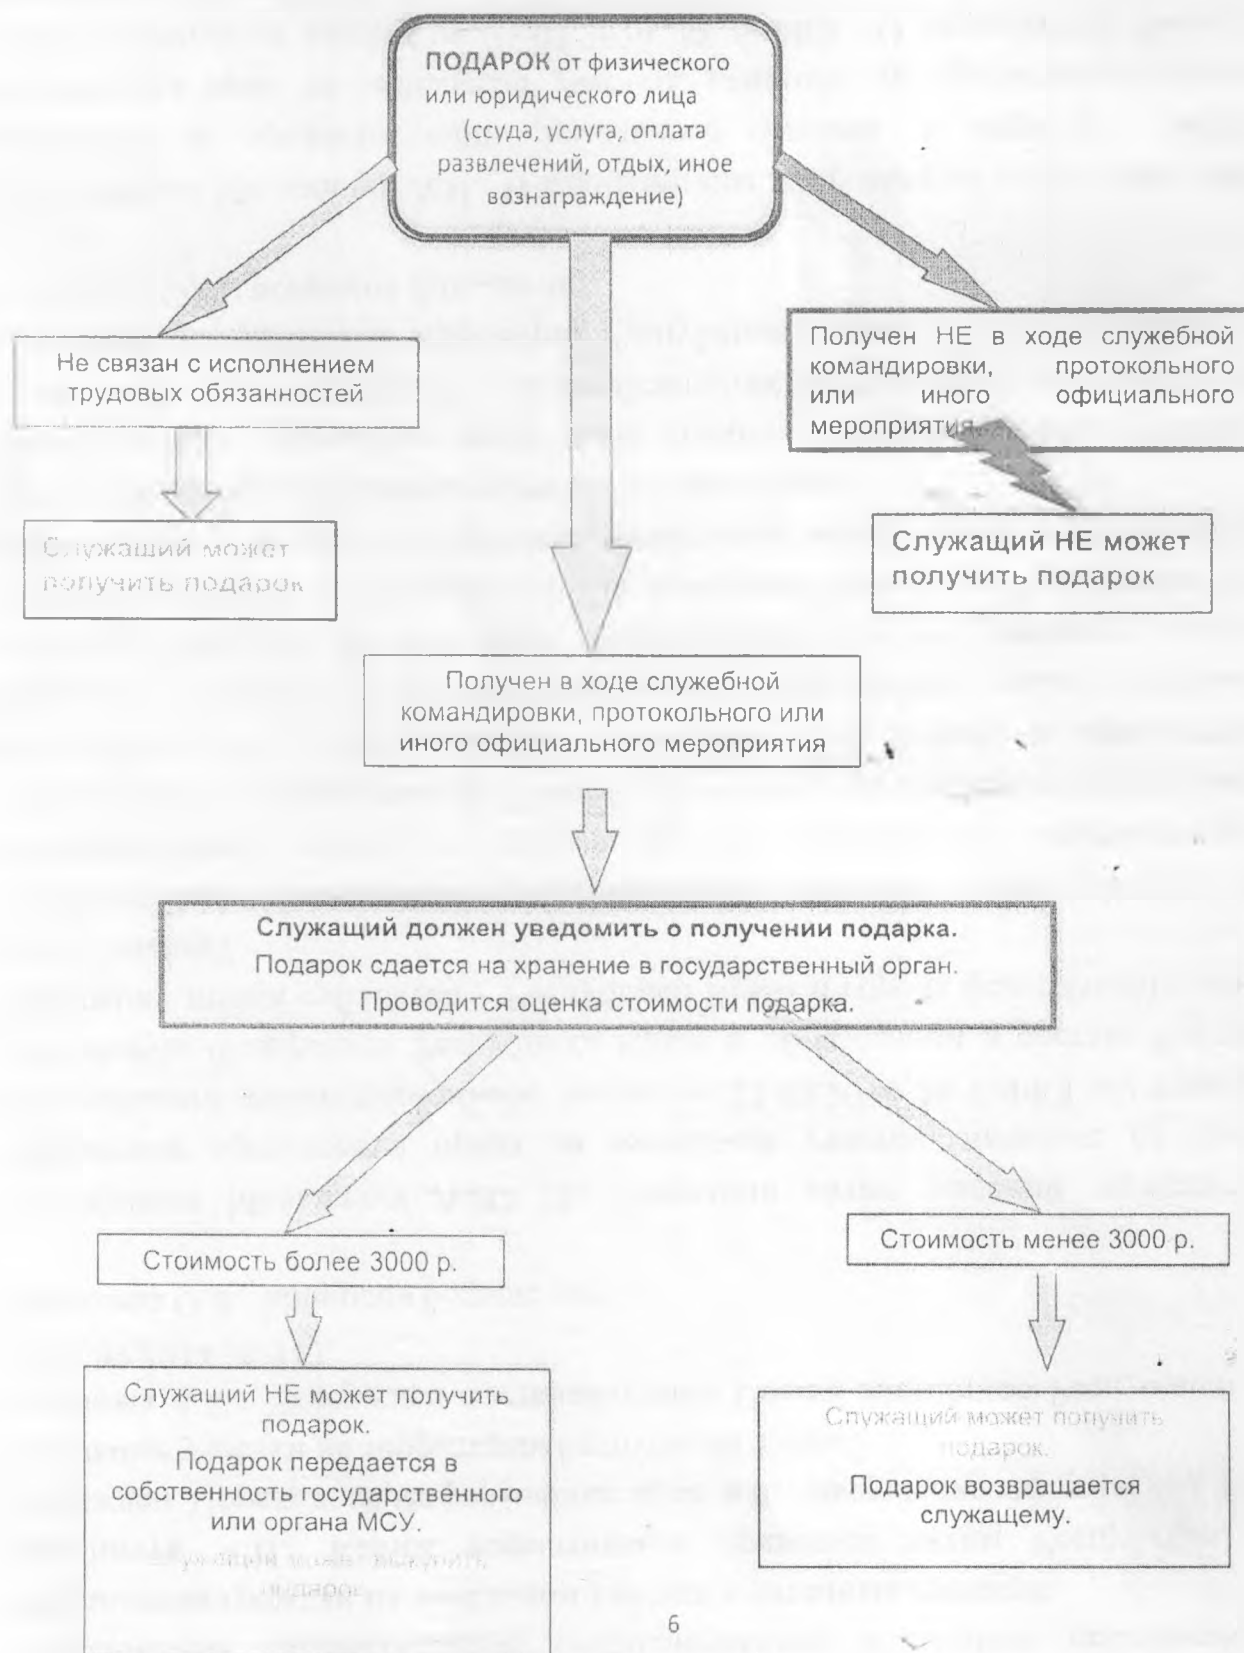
ПОДАРОК от физического или юридического лица (ссуда, услуга, оплата развлечений, отдых, иное вознаграждение)

Не связан с исполнением трудовых обязанностей

Служащий может получить подарок

Получен НЕ в ходе служебной командировки, протокольного или иного официального мероприятия

Служащий НЕ может получить подарок

Получен в ходе служебной командировки, протокольного или иного официального мероприятия

Служащий должен уведомить о получении подарка.
Подарок сдается на хранение в государственный орган.
Проводится оценка стоимости подарка.

Стоимость более 3000 р.

Стоимость менее 3000 р.

Служащий НЕ может получить подарок.
Подарок передается в собственность государственного или органа МСУ.

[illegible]

Служащий может получить подарок.
Подарок возвращается служащему.

6